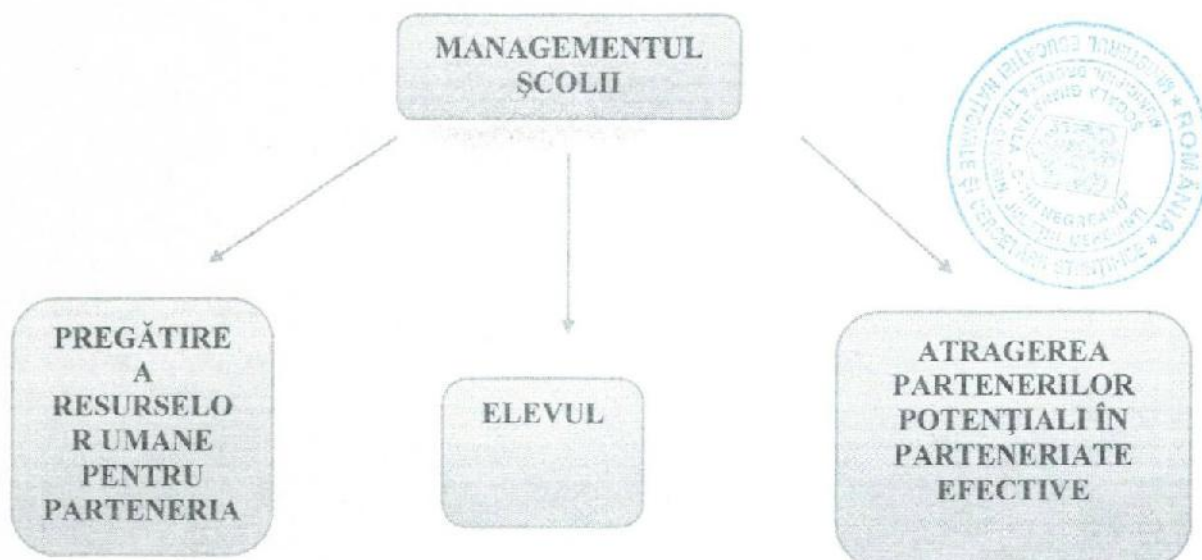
MANAGEMENTUL ŞCOLII

PREGĂTIRE A RESURSELOR UMANE PENTRU PARTENERIA

ELEVUL

ATRAGEREA PARTENERILOR POTENŢIALI ÎN PARTENERIATE EFECTIVE

ROMÂNIA
MINISTERUL EDUCAŢIEI NAŢIONALE ŞI CERCETĂRII ŞTIINŢIFICE
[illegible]